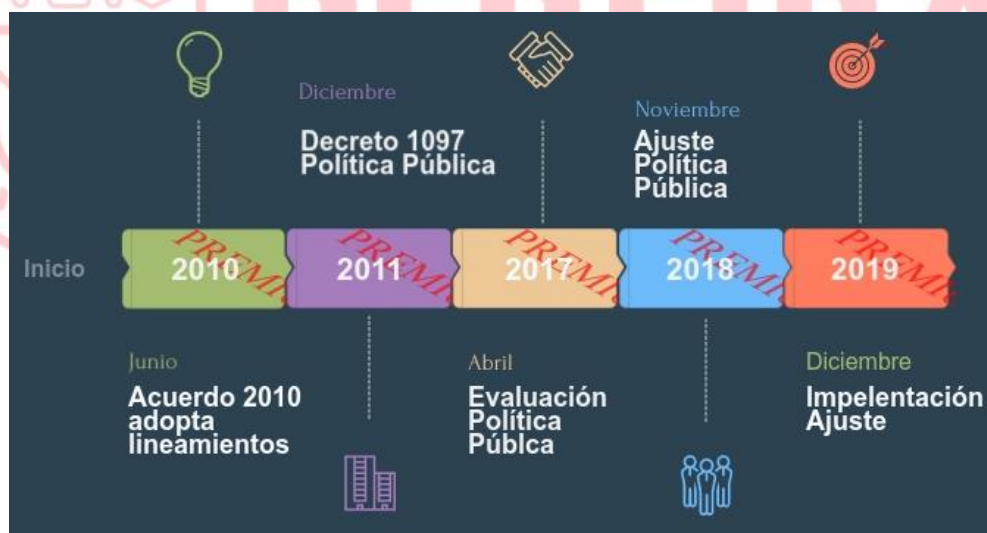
Diciembre

Decreto 1097 Política Pública

Noviembre

Ajuste Política Pública

Inicio

2010 PREMI

2011 PREMI

2017 PREMI

2018 PREMI

2019 PREMI

Junio

Acuerdo 2010 adopta lineamientos

Abril

Evaluación Política Públca

Diciembre

Impelentación Ajuste